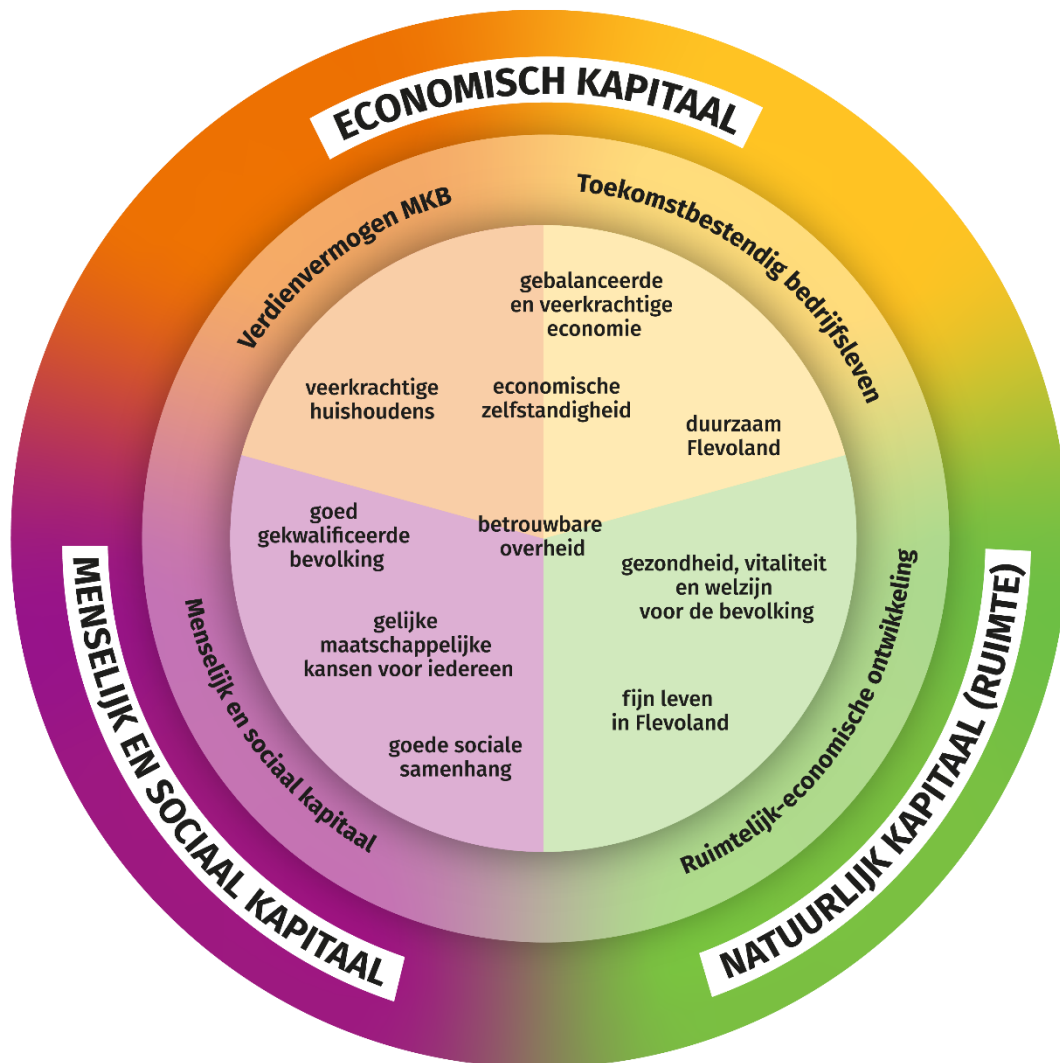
ECONOMISCH KAPITAAL

Verdienvermogen MKB

Toekomstbestendig bedrijfsleven

gebalanceerde en veerkrachtige economie

veerkrachtige huishoudens

economische zelfstandigheid

duurzaam Flevoland

goed gekwalificeerde bevolking

betrouwbare overheid

gezondheid, vitaliteit en welzijn voor de bevolking

gelijke maatschappelijke kansen voor iedereen

fijn leven in Flevoland

goede sociale samenhang

Menselijk en sociaal kapitaal

Ruimtelijk-economische ontwikkeling

MENSELIJK EN SOCIAAL KAPITAAL

NATUURLIJK KAPITAAL (RUIMTE)